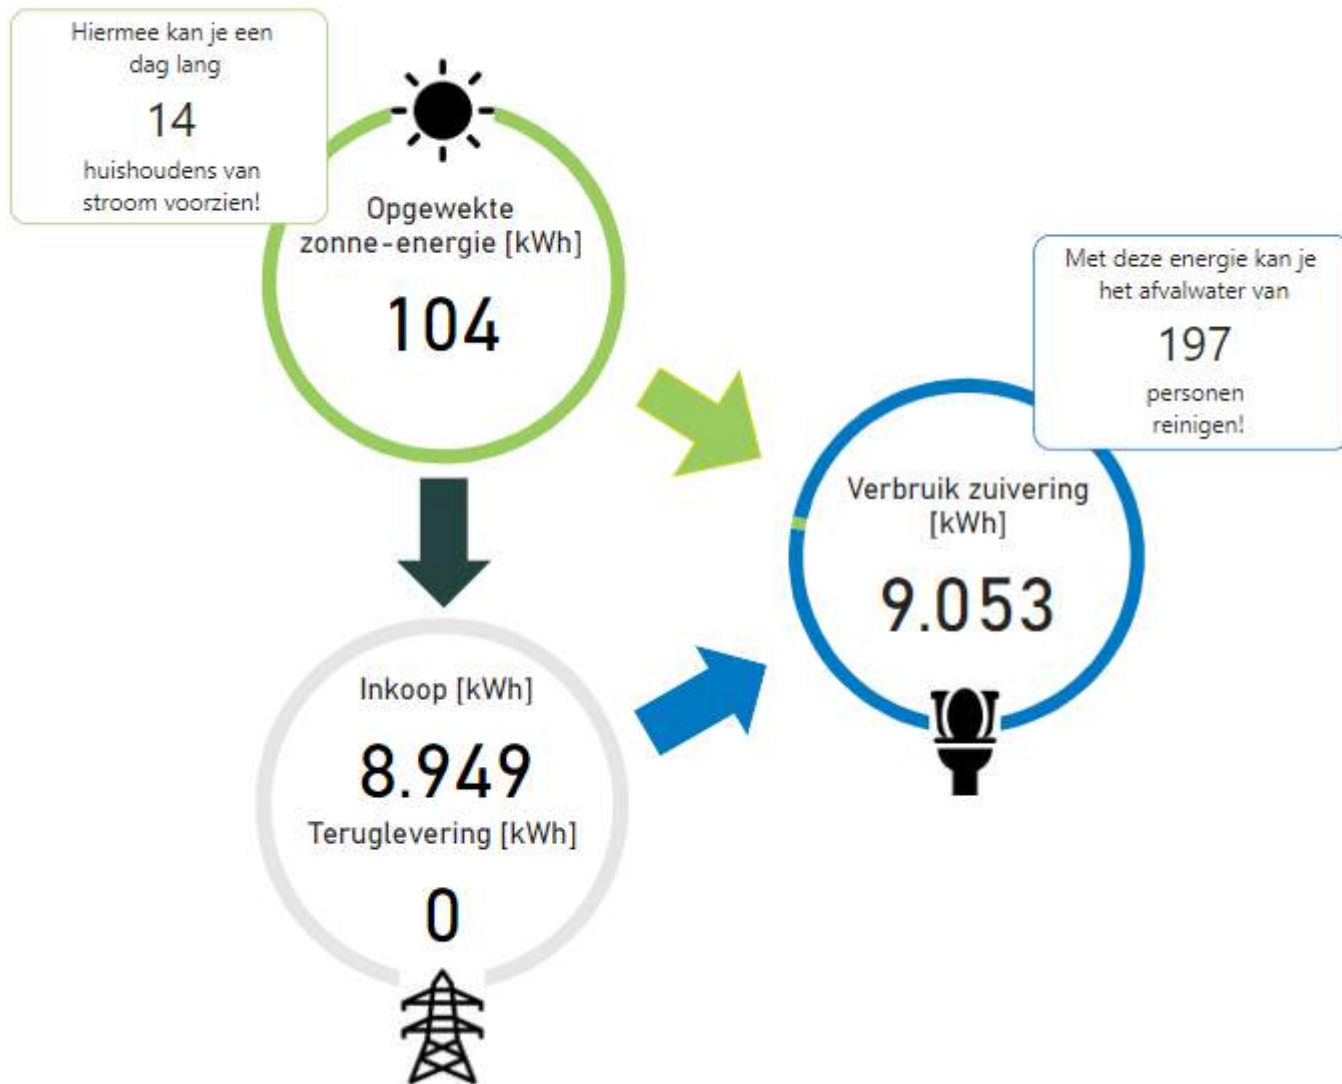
Hiermee kan je een dag lang

14

huishoudens van stroom voorzien!

Opgewekte zonne-energie [kWh]

104

Met deze energie kan je het afvalwater van

197

personen reinigen!

Verbruik zuivering [kWh]

9.053

Inkoop [kWh]

8.949

Teruglevering [kWh]

0